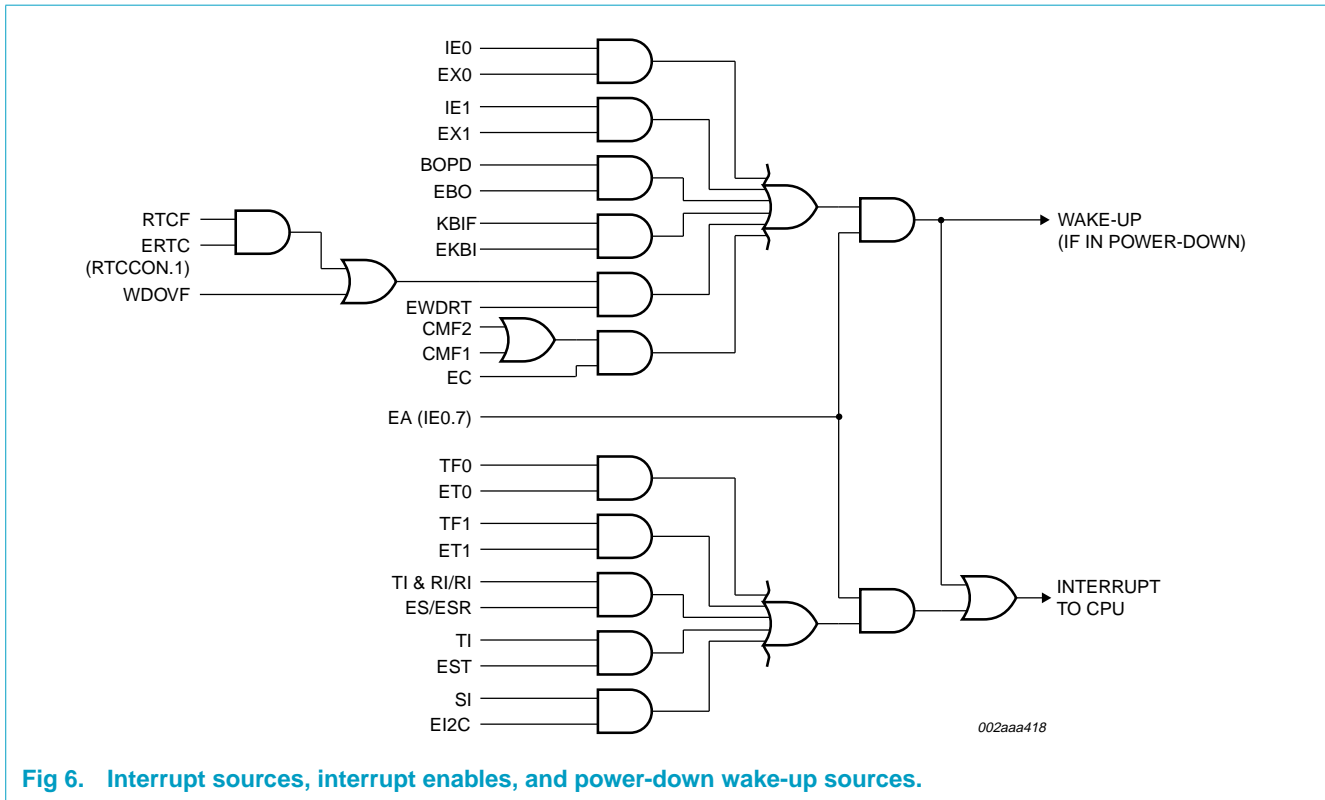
IE0
EX0
IE1
EX1
BOPD
EBO
RTCF
ERTC
(RTCCON.1)
WDOVF
KBIF
EKBI
EWDRT
CMF2
CMF1
EC
WAKE-UP
(IF IN POWER-DOWN)
EA (IE0.7)
TF0
ET0
TF1
ET1
TI & RI/RI
ES/ESR
TI
EST
SI
EI2C
INTERRUPT
TO CPU
002aaa418

Fig 6. Interrupt sources, interrupt enables, and power-down wake-up sources.